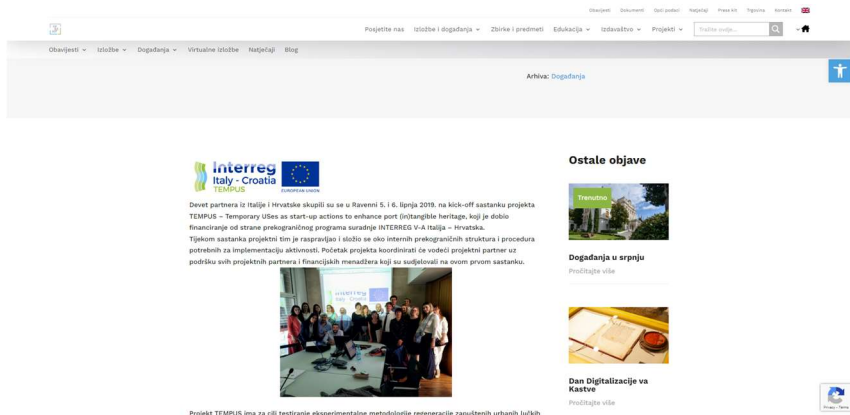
Obavijesti Dokumenti Ostali podaci Natječaji Press Kit Trgovina Kontakt

Posjetite nas Izložbe i događanja Zbirke i predmeti Edukacija Izdavaštvo Projekti Traži ovdje...

Obavijesti Izložbe Događanja Virtualne izložbe Natječaji Blog

Arhiva: Događanja

Interreg Italy - Croatia TEMPUS EUROPEAN UNION

Devet partnera iz Italije i Hrvatske skupili su se u Ravenni 5. i 6. lipnja 2019. na kick-off sastanku projekta TEMPUS – Temporary USes as start-up actions to enhance port (in)tangible heritage, koji je dobio financiranje od strane prekograničnog programa suradnje INTERREG V-A Italija – Hrvatska.
Tijekom sastanka projektni tim je raspravljao i složio se oko internih prekograničnih struktura i procedura potrebnih za implementaciju aktivnosti. Početak projekta koordinirati će vodeći projektni partner uz podršku svih projektnih partnera i financijskih menadžera koji su sudjelovali na ovom prvom sastanku.

Interreg Italy - Croatia

Projekt TEMPUS ima za cilj testiranje eksperimentalne metodologije regeneracije zapuštenih urbanih lučkih

Ostale objave

Trenutno

Događanja u srpnju

Pročitajte više

Dan Digitalizacije va Kastve

Pročitajte više